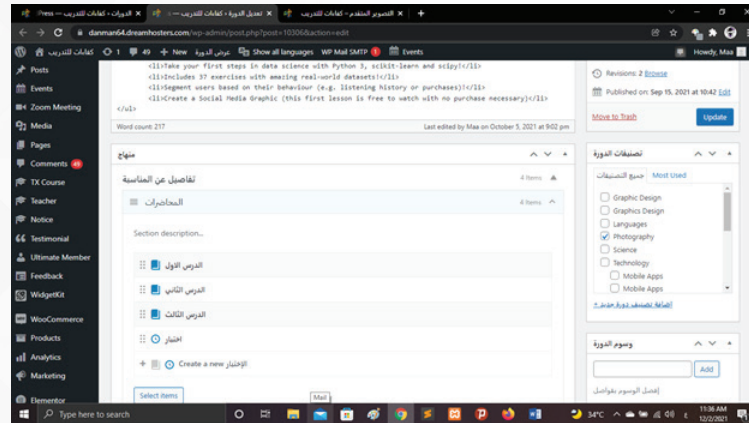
Press — كفاءات للتدريب | الدورات - كفاءات للتدريب | تعديل الدورة ‹ كفاءات للتدريب | التصوير المتقدم - كفاءات للتدريب | +

danman64.dreamhosters.com/wp-admin/post.php?post=10306&action=edit

كفاءات للتدريب 1 49 + New عرض الدورة Show all languages WP Mail SMTP 1 Events Howdy, Maa

Posts
Events
Zoom Meeting
Media
Pages
Comments 49
TX Course
Teacher
Notice
Testimonial
Ultimate Member
Feedback
WidgetKit
WooCommerce
Products
Analytics
Marketing
Elementor

<li>Take your first steps in data science with Python 3, scikit-learn and scipy!</li>
<li>Includes 37 exercises with amazing real-world datasets!</li>
<li>Segment users based on their behaviour (e.g. listening history or purchases)</li>
<li>Create a Social Media Graphic (this first lesson is free to watch with no purchase necessary)</li>
</ul>

Word count: 217 Last edited by Maa on October 5, 2021 at 9:02 pm

Revisions: 2 Browse
Published on: Sep 15, 2021 at 10:42 Edit
Move to Trash Update

منهاج

تفاصيل عن المناسبة 4 items
المحاضرات 4 items

Section description...

الدرس الاول
الدرس الثاني
الدرس الثالث
اختبار
Create a new الإختبار

Select items

تصنيفات الدورة
جميع التصنيفات Most Used
Graphic Design
Graphics Design
Languages
Photography
Science
Technology
Mobile Apps
Mobile Apps
إضافة تصنيف دورة جديد +

وسوم الدورة
Add
إفصل الوسوم بفواصل

Mail

Type here to search 34°C 11:36 AM 12/2/2021